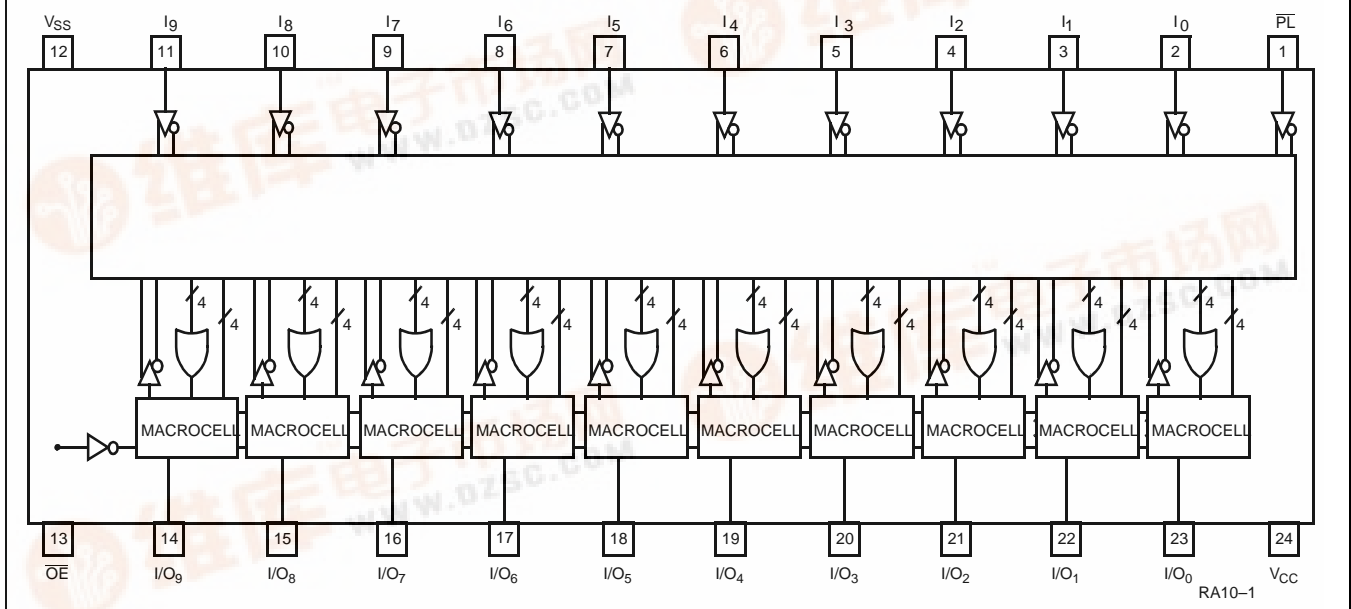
$V_{SS}$ $I_9$ $I_8$ $I_7$ $I_6$ $I_5$ $I_4$ $I_3$ $I_2$ $I_1$ $I_0$ $\overline{PL}$

12 11 10 9 8 7 6 5 4 3 2 1

4 4 4 4 4 4 4 4 4 4 4 4 4 4 4 4 4 4 4 4

MACROCELL MACROCELL MACROCELL MACROCELL MACROCELL MACROCELL MACROCELL MACROCELL MACROCELL MACROCELL

13 14 15 16 17 18 19 20 21 22 23 24

$\overline{OE}$ $I/O_9$ $I/O_8$ $I/O_7$ $I/O_6$ $I/O_5$ $I/O_4$ $I/O_3$ $I/O_2$ $I/O_1$ $I/O_0$ $V_{CC}$

RA10–1

www.dzsc.com